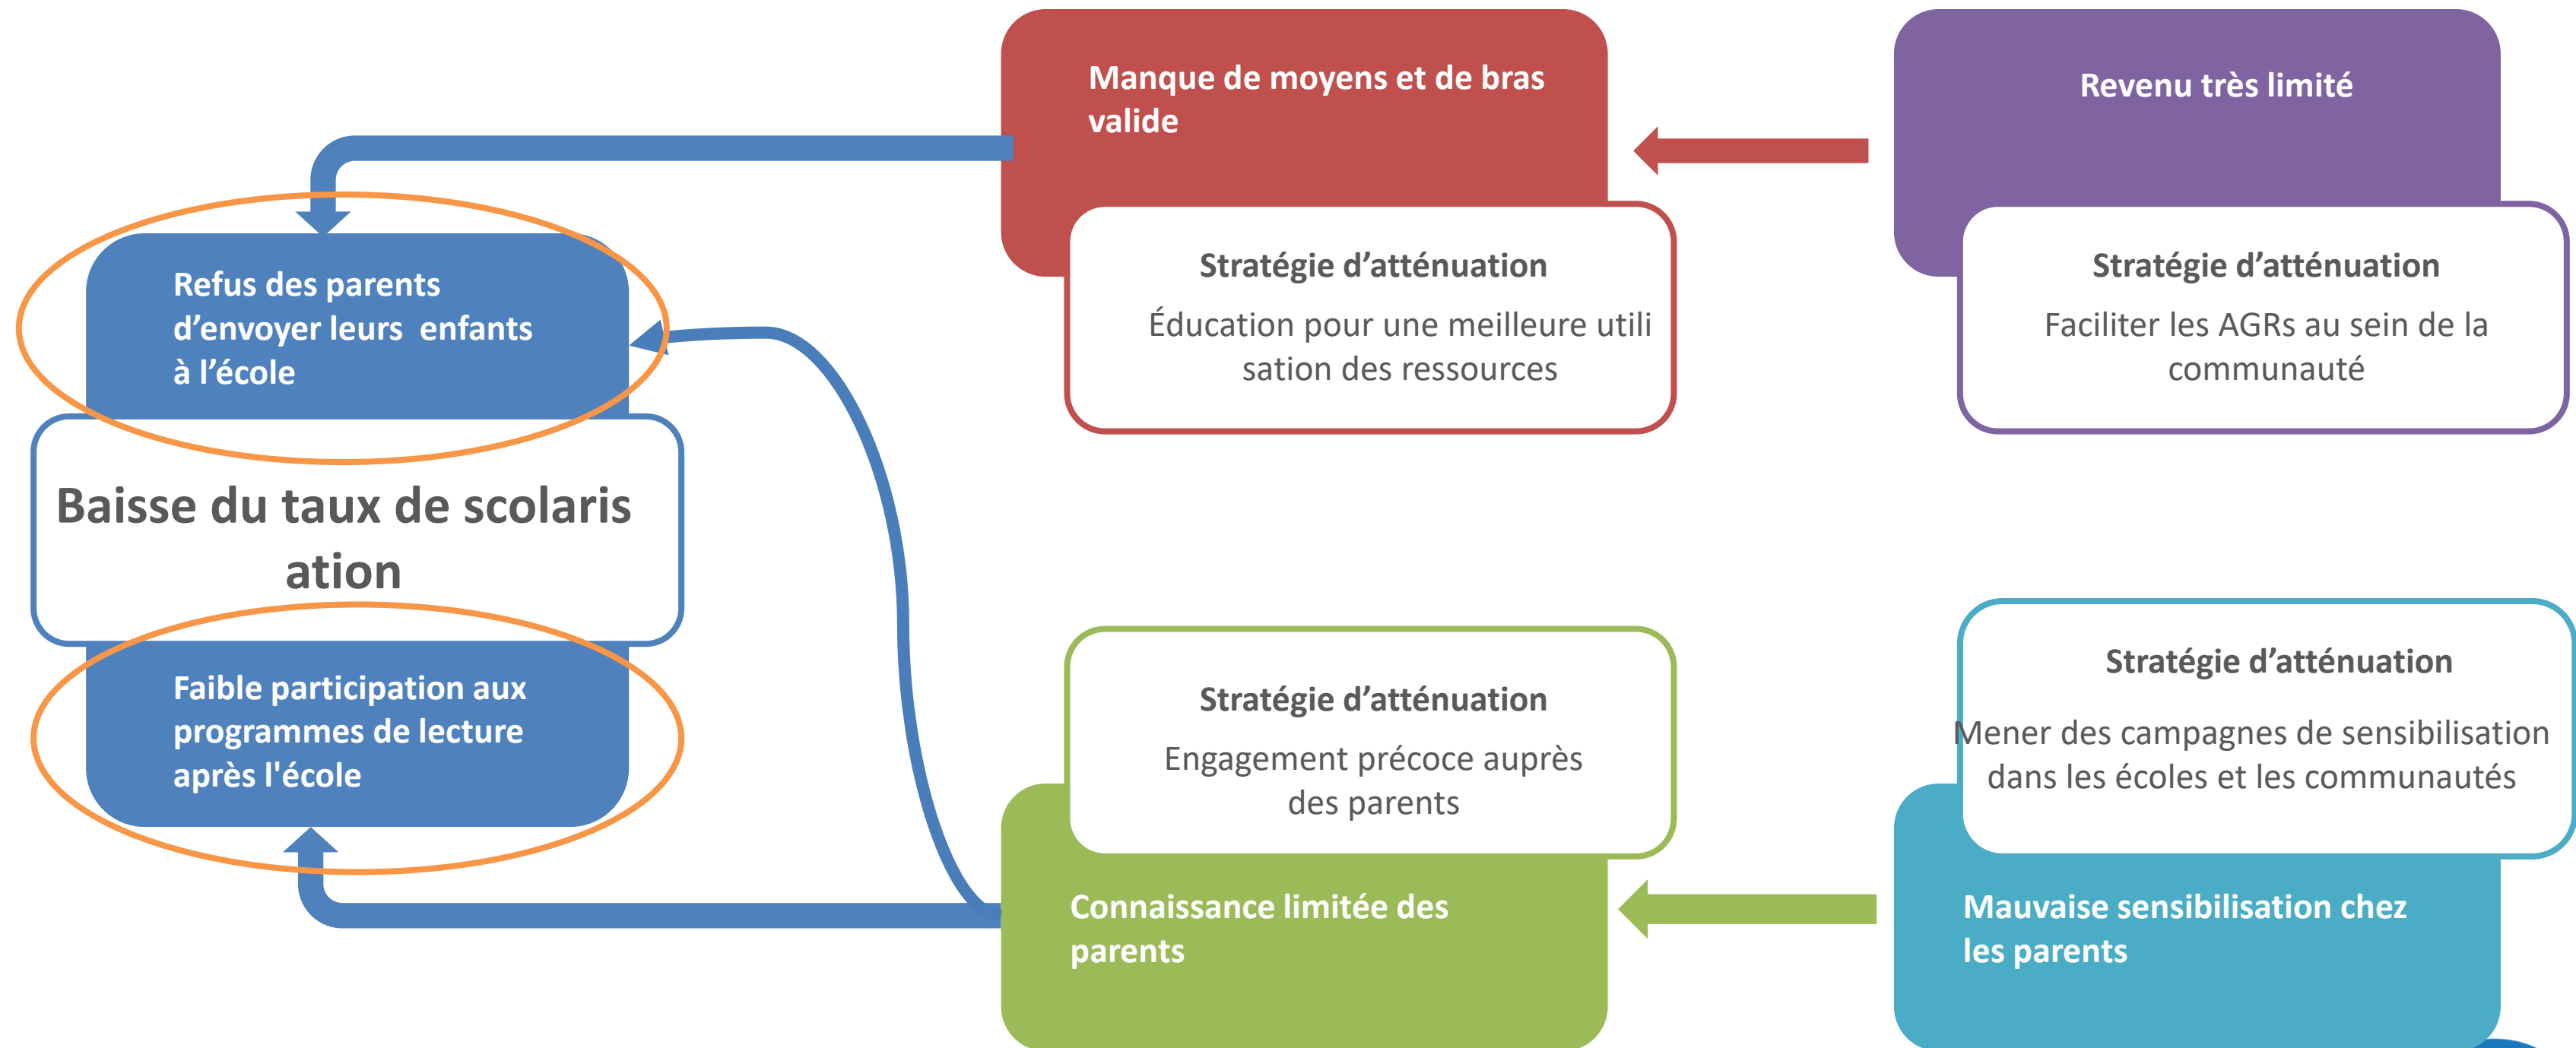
Refus des parents d’envoyer leurs enfants à l’école

Baisse du taux de scolaris ation

Faible participation aux programmes de lecture après l'école

Manque de moyens et de bras valide

Stratégie d’atténuation

Éducation pour une meilleure utili sation des ressources

Revenu très limité

Stratégie d’atténuation

Faciliter les AGRs au sein de la communauté

Stratégie d’atténuation

Engagement précoce auprès des parents

Connaissance limitée des parents

Stratégie d’atténuation

Mener des campagnes de sensibilisation dans les écoles et les communautés

Mauvaise sensibilisation chez les parents